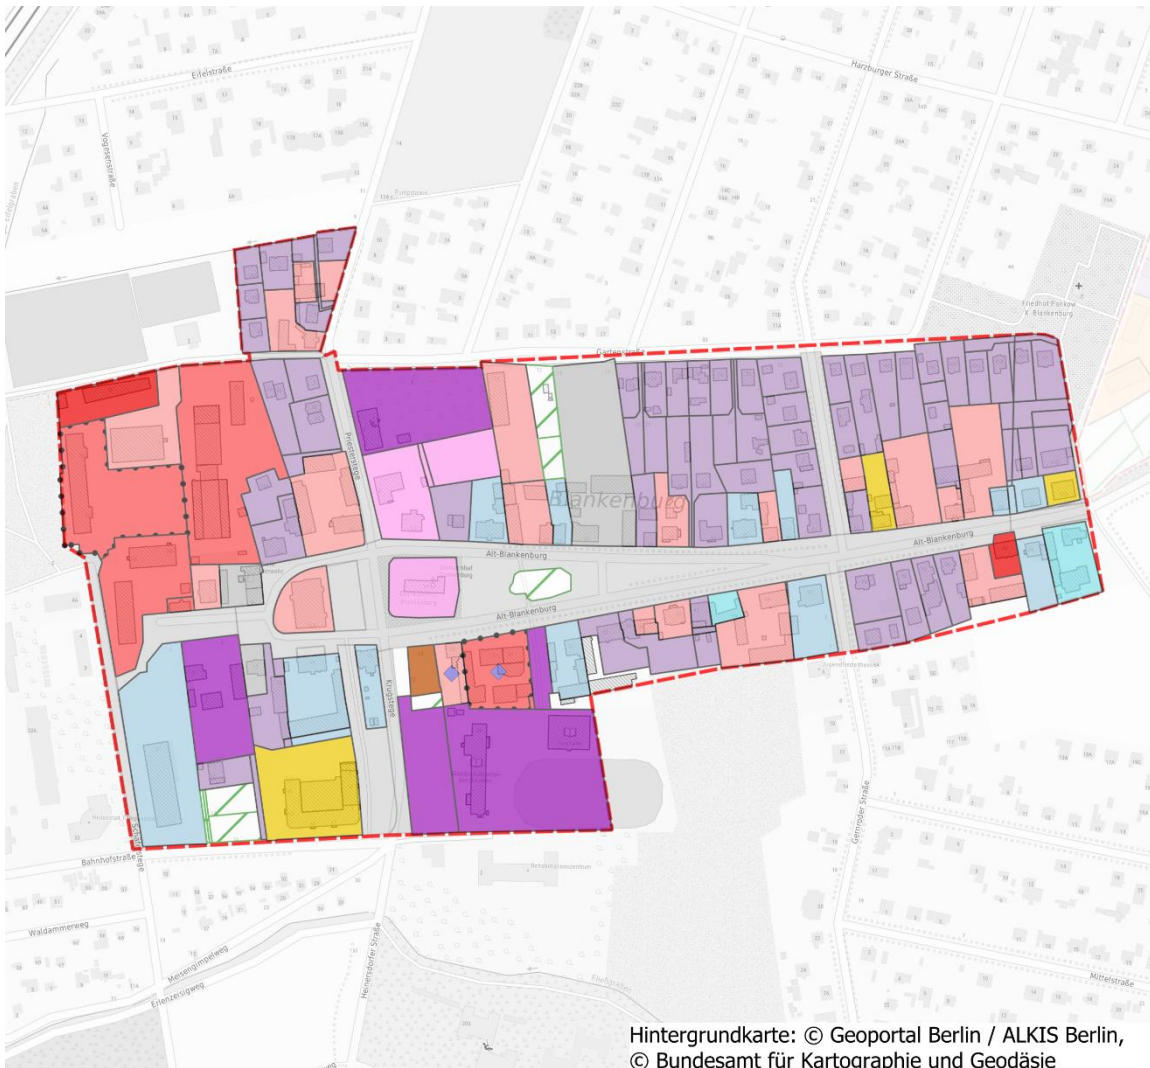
Eifelstraße
Harzburger Straße
Vogesenstraße
Friedhof Pankow X Blankenburg
Gartenstraße
Pfarrer-Stege
Blankenburg
Alt-Blankenburg
Alt-Blankenburg
Alt-Blankenburg
Krugstege
Schulstege
Bahnhofstraße
Waldammerweg
Meisengimpelweg
Erlenzeisigweg
Heinersdorfer Straße
Gernroder Straße
Mittelstraße

Hintergrundkarte: © Geoportal Berlin / ALKIS Berlin, © Bundesamt für Kartographie und Geodäsie